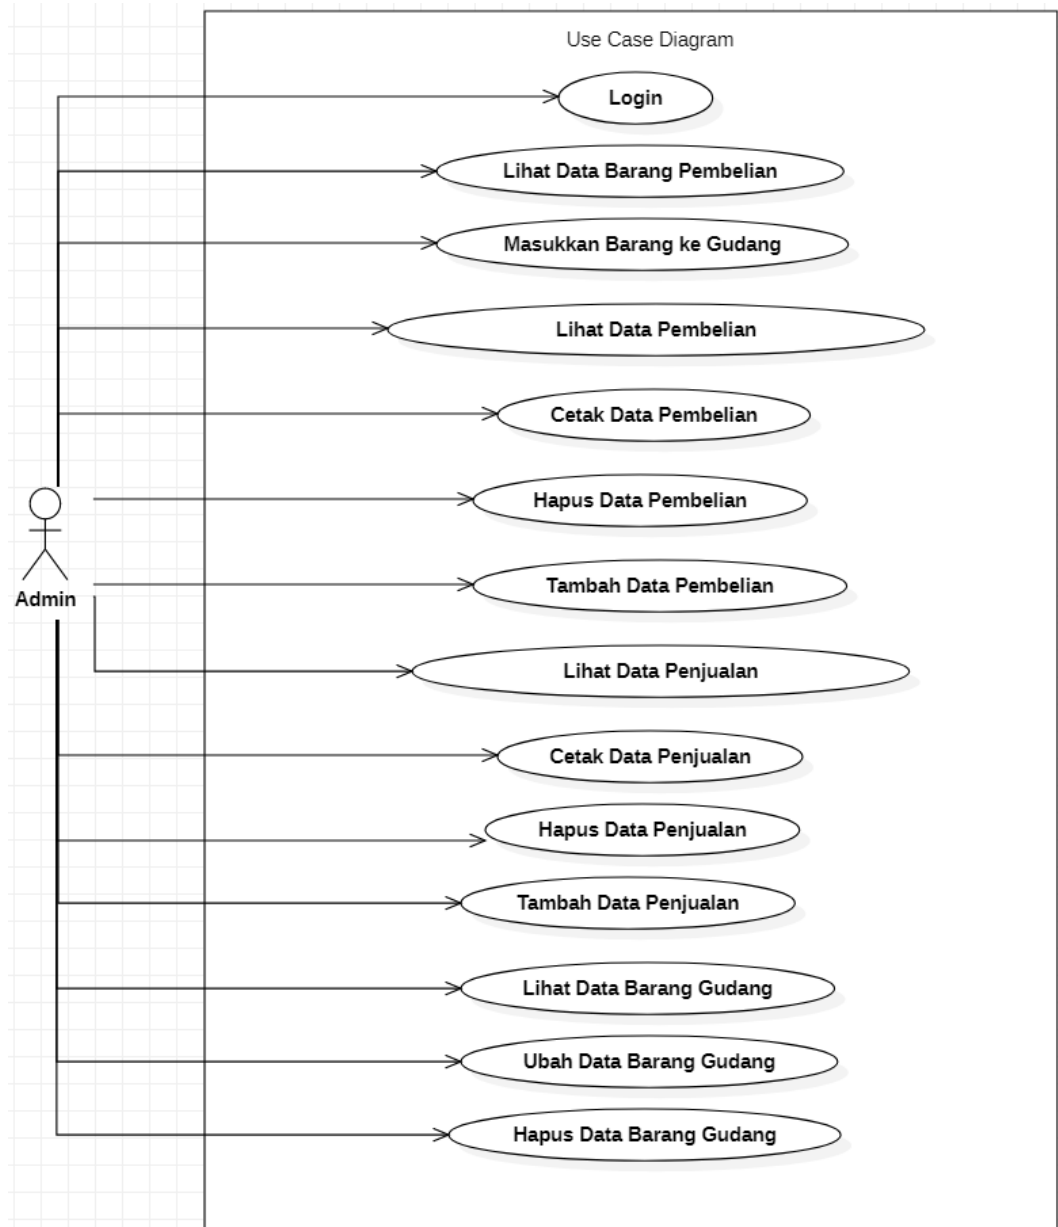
Use Case Diagram

Admin

Login

Lihat Data Barang Pembelian

Masukkan Barang ke Gudang

Lihat Data Pembelian

Cetak Data Pembelian

Hapus Data Pembelian

Tambah Data Pembelian

Lihat Data Penjualan

Cetak Data Penjualan

Hapus Data Penjualan

Tambah Data Penjualan

Lihat Data Barang Gudang

Ubah Data Barang Gudang

Hapus Data Barang Gudang